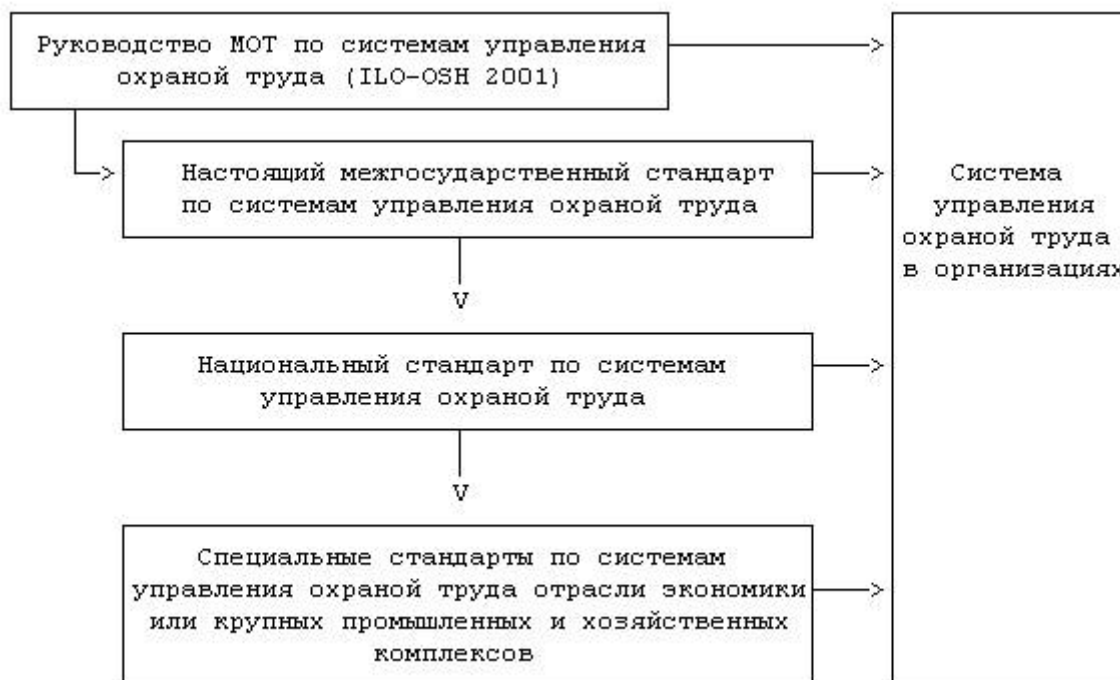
Руководство МОТ по системам управления охраной труда (ILO-OSH 2001)

Настоящий межгосударственный стандарт по системам управления охраной труда

Национальный стандарт по системам управления охраной труда

Специальные стандарты по системам управления охраной труда отрасли экономики или крупных промышленных и хозяйственных комплексов

Система управления охраной труда в организация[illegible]